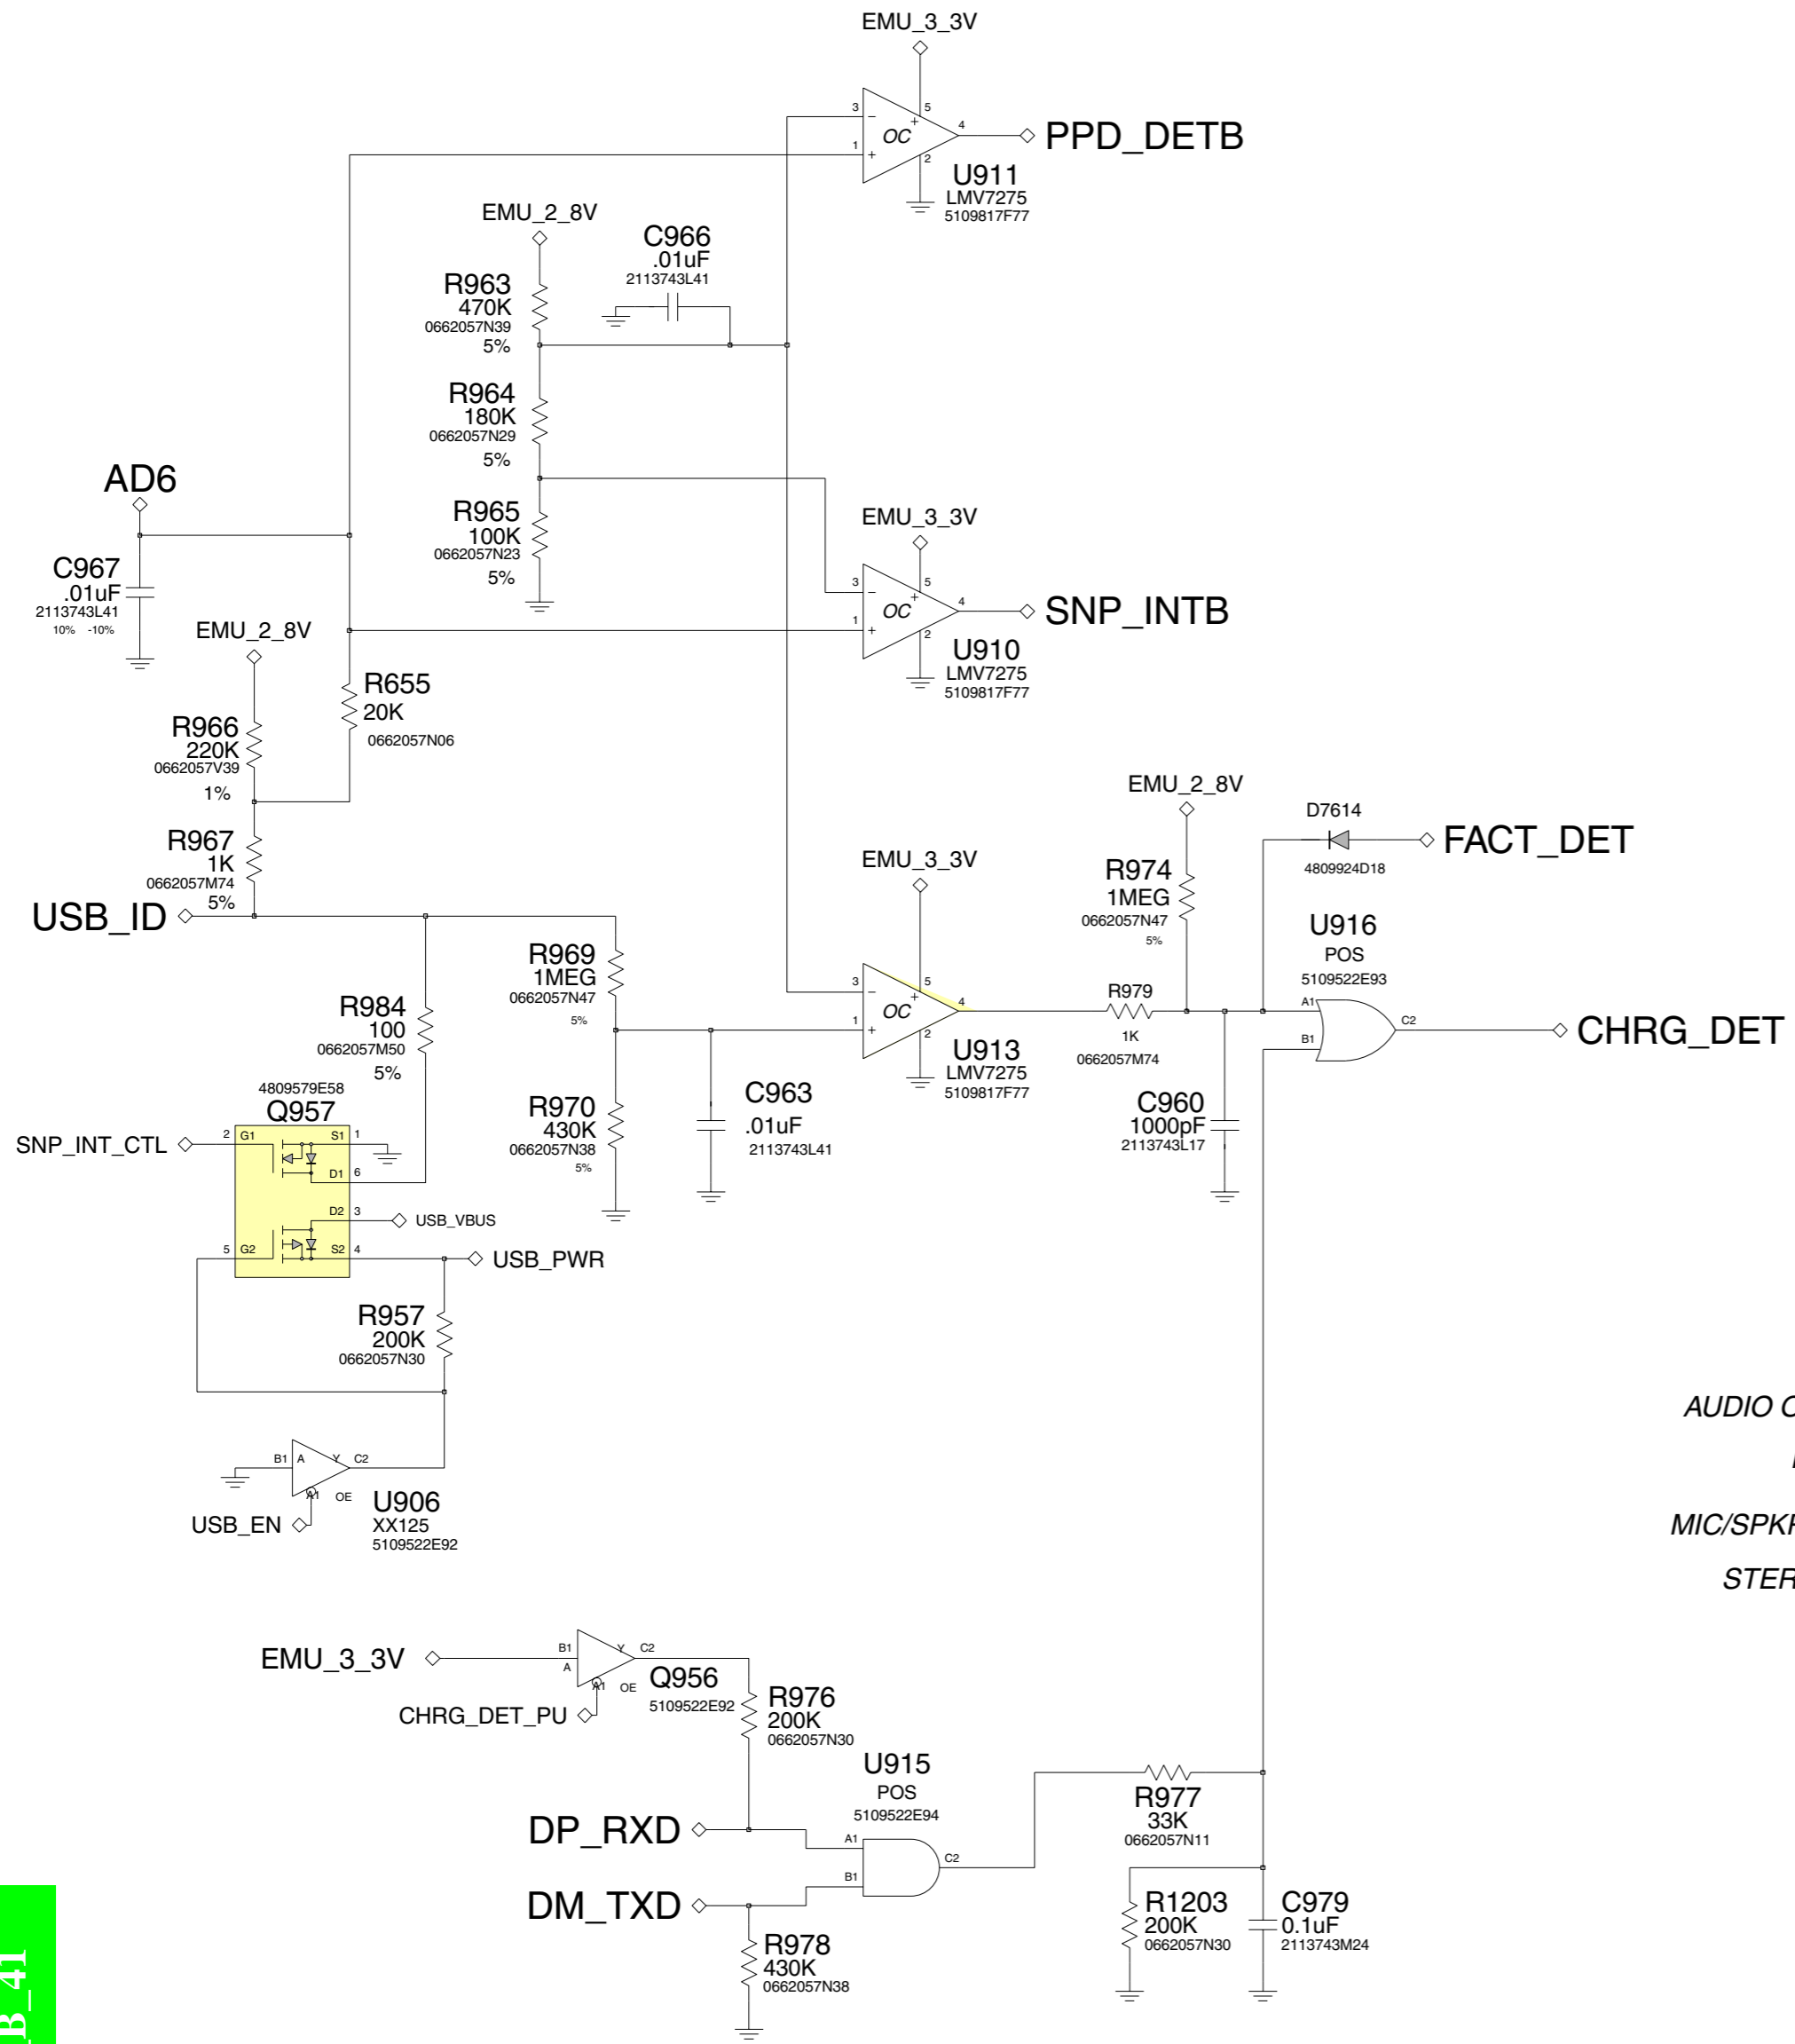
EMU_3_3V
3
5
OC
4
PPD_DETB
1
2
U911
LMV7275
5109817F77
EMU_2_8V
C966
.01uF
2113743L41
R963
470K
0662057N39
5%
R964
180K
0662057N29
5%
AD6
R965
100K
0662057N23
5%
EMU_3_3V
C967
.01uF
2113743L41
10% -10%
3
5
OC
4
SNP_INTB
1
2
EMU_2_8V
U910
LMV7275
5109817F77
R655
20K
0662057N06
R966
220K
0662057V39
1%
EMU_2_8V
D7614
FACT_DET
R967
1K
0662057M74
5%
EMU_3_3V
4809924D18
R974
1MEG
0662057N47
5%
USB_ID
U916
POS
5109522E93
R969
1MEG
0662057N47
5%
3
5
OC
4
R979
A1
C2
CHRG_DET
1
2
1K
B1
R984
100
0662057M50
5%
U913
LMV7275
5109817F77
0662057M74
4809579E58
Q957
C963
.01uF
2113743L41
C960
1000pF
2113743L17
R970
430K
0662057N38
5%
SNP_INT_CTL
2 G1
S1 1
D1 6
D2 3
USB_VBUS
5 G2
S2 4
USB_PWR
R957
200K
0662057N30
AUDIO C
MIC/SPKF
STER
B1 A
Y C2
A1 OE
U906
XX125
5109522E92
USB_EN
EMU_3_3V
B1
A
Y C2
A1 OE
Q956
5109522E92
CHRG_DET_PU
R976
200K
0662057N30
U915
POS
5109522E94
DP_RXD
A1
C2
B1
R977
33K
0662057N11
DM_TXD
R1203
200K
0662057N30
C979
0.1uF
2113743M24
R978
430K
0662057N38
B_41